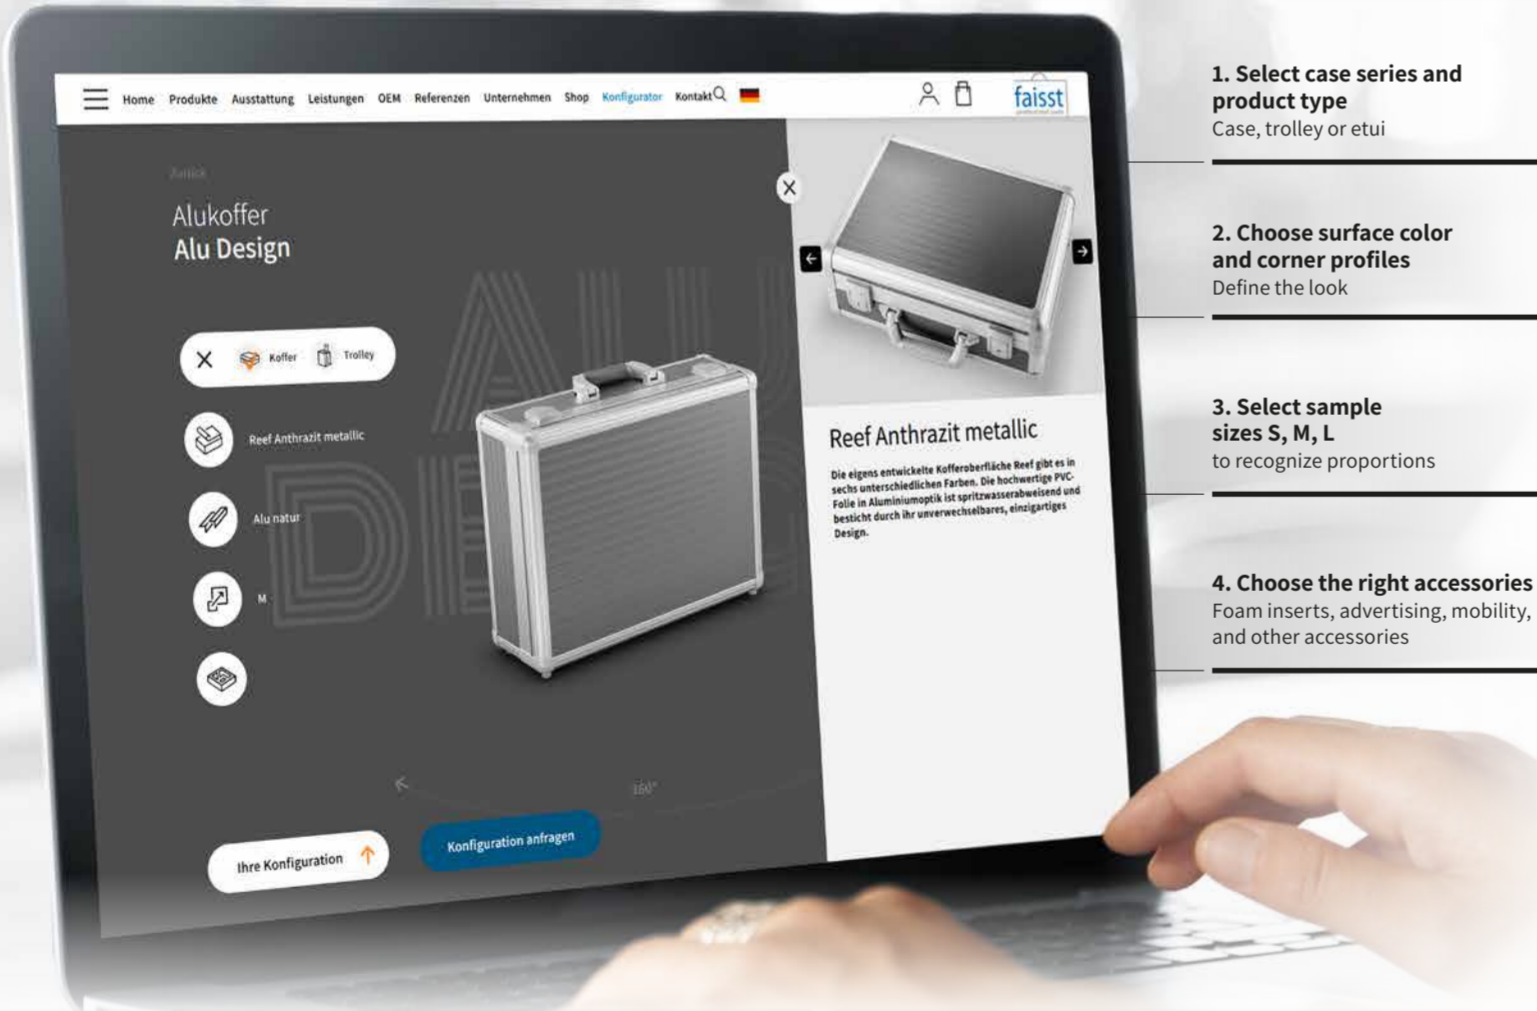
Home Produkte Ausstattung Leistungen OEM Referenzen Unternehmen Shop Konfigurator Kontakt

faisst

Artikel

Alukoffer
Alu Design

Koffer Trolley

Reef Anthrazit metallic

Alu natur

M

160°

Ihre Konfiguration

Konfiguration anfragen

Reef Anthrazit metallic

Die eigens entwickelte Kofferoberfläche Reef gibt es in sechs unterschiedlichen Farben. Die hochwertige PVC-Folie in Aluminiumoptik ist spritzwasserabweisend und besticht durch ihr unverwechselbares, einzigartiges Design.

1. Select case series and product type
Case, trolley or etui

2. Choose surface color and corner profiles
Define the look

3. Select sample sizes S, M, L
to recognize proportions

4. Choose the right accessories
Foam inserts, advertising, mobility, and other accessories